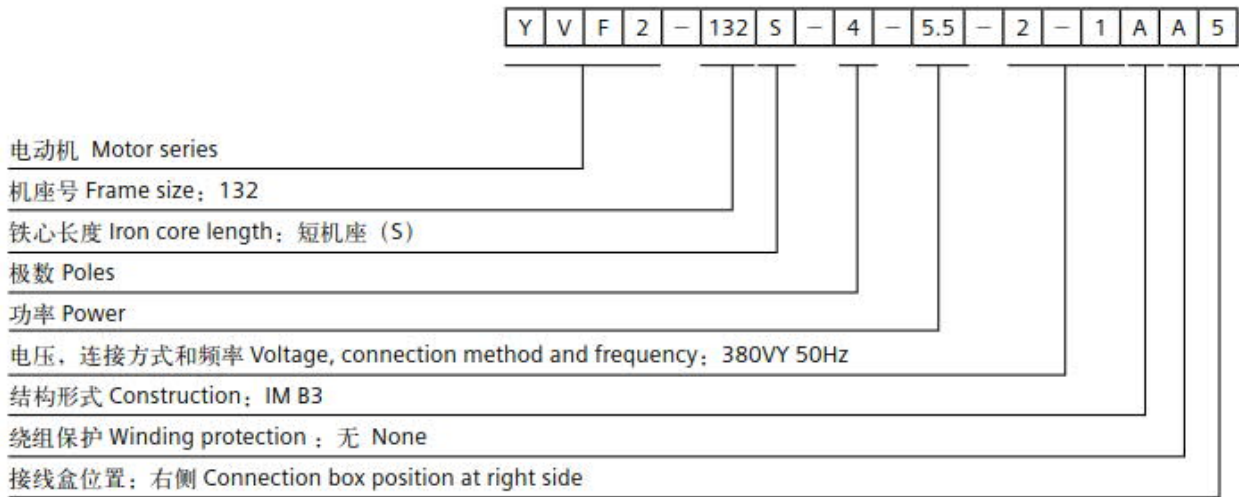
| Y | V | F | 2 | – | 132 | S | – | 4 | – | 5.5 | – | 2 | – | 1 | A | A | 5 |
|---|---|---|---|---|---|---|---|---|---|---|---|---|---|---|---|---|---|

电动机 Motor series

机座号 Frame size：132

铁心长度 Iron core length：短机座（S）

极数 Poles

功率 Power

电压，连接方式和频率 Voltage, connection method and frequency：380VY 50Hz

结构形式 Construction：IM B3

绕组保护 Winding protection ：无 None

接线盒位置：右侧 Connection box position at right side